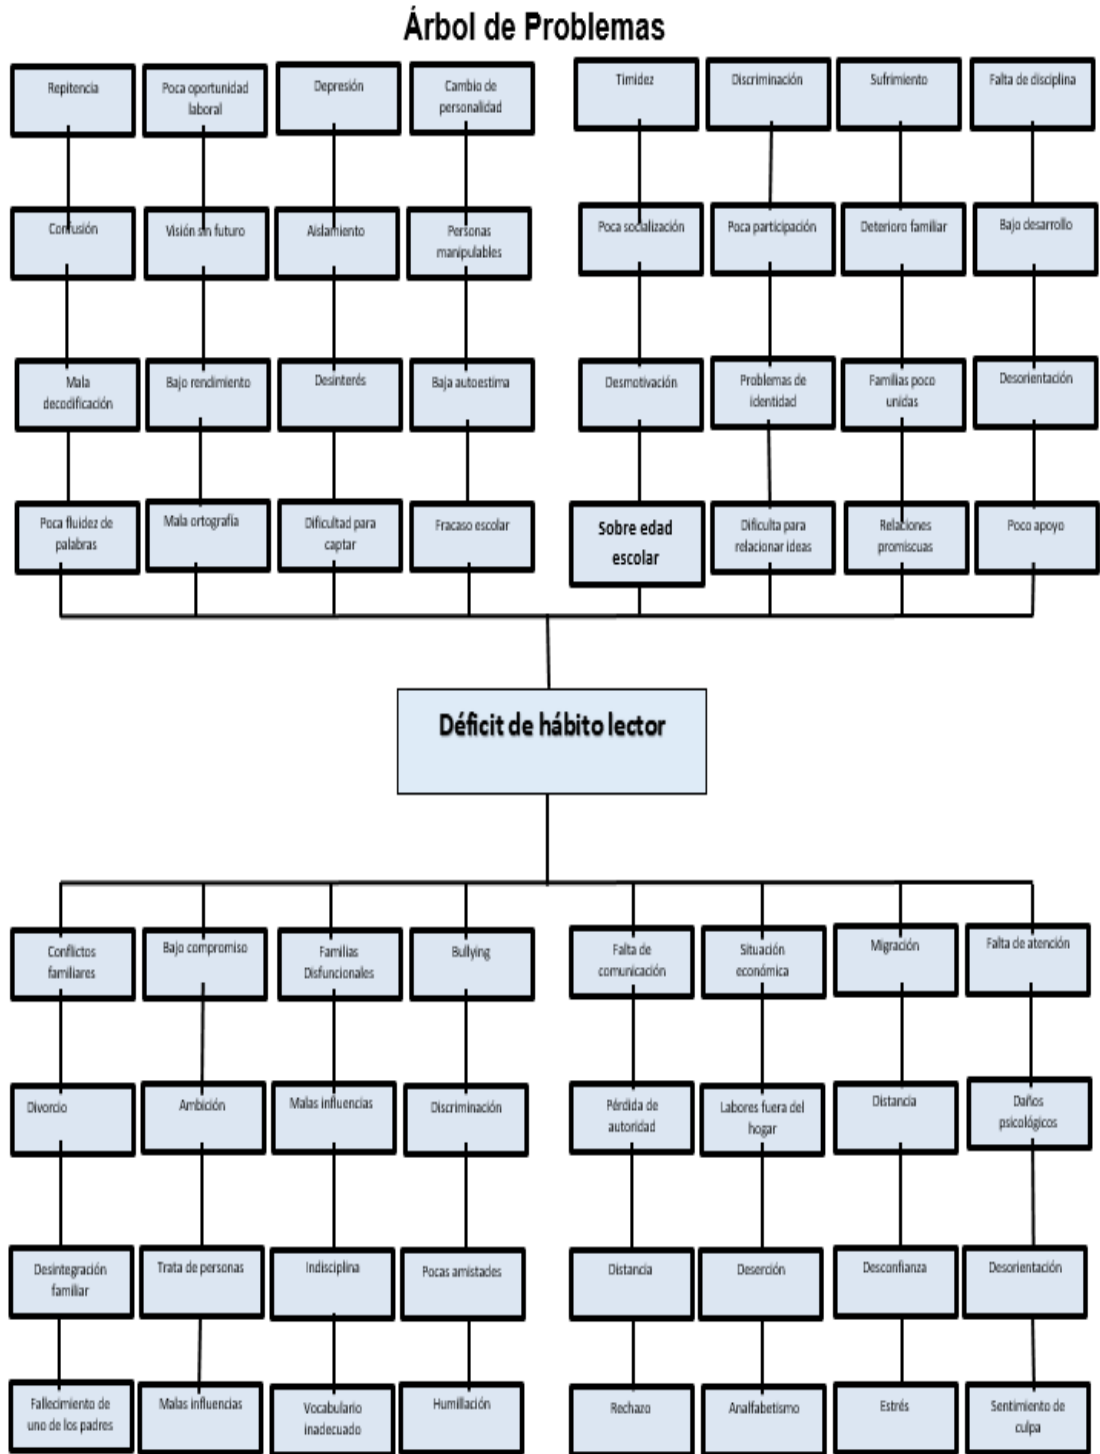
Árbol de Problemas

Repitencia

Confusión

Mala decodificación

Poca fluidez de palabras

Poca oportunidad laboral

Visión sin futuro

Bajo rendimiento

Mala ortografía

Depresión

Aislamiento

Desinterés

Dificultad para captar

Cambio de personalidad

Personas manipulables

Baja autoestima

Fracaso escolar

Timidez

Poca socialización

Desmotivación

Sobre edad escolar

Discriminación

Poca participación

Problemas de identidad

Dificulta para relacionar ideas

Sufrimiento

Deterioro familiar

Familias poco unidas

Relaciones promiscuas

Falta de disciplina

Bajo desarrollo

Desorientación

Poco apoyo

Déficit de hábito lector

Conflictos familiares

Divorcio

Desintegración familiar

Fallecimiento de uno de los padres

Bajo compromiso

Ambición

Trata de personas

Malas influencias

Familias Disfuncionales

Malas influencias

Indisciplina

Vocabulario inadecuado

Bullying

Discriminación

Pocas amistades

Humillación

Falta de comunicación

Pérdida de autoridad

Distancia

Rechazo

Situación económica

Labores fuera del hogar

Deserción

Analfabetismo

Migración

Distancia

Desconfianza

Estrés

Falta de atención

Daños psicológicos

Desorientación

Sentimiento de culpa